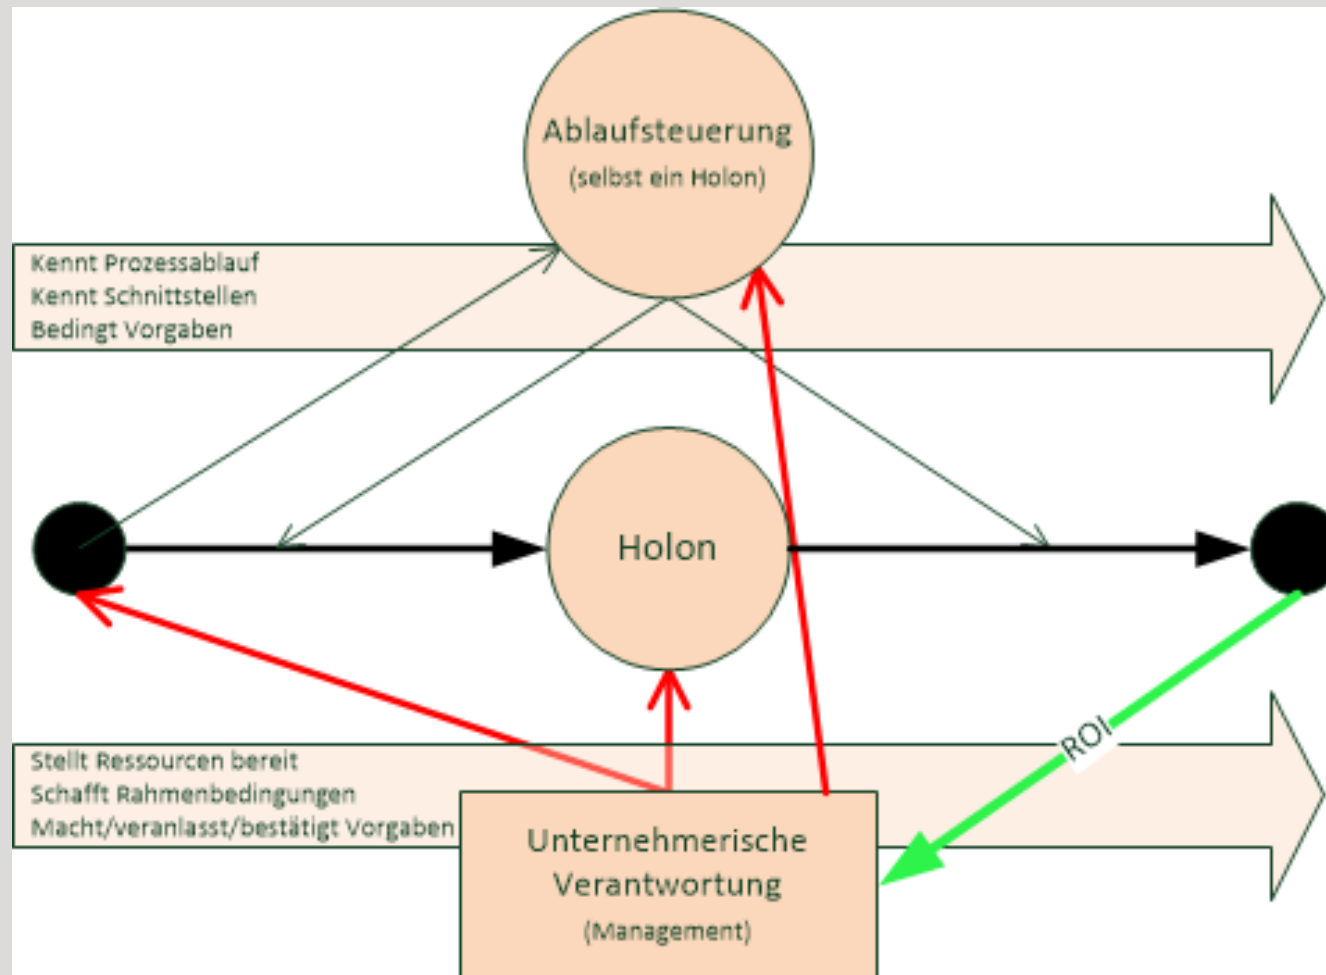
Ablaufsteuerung
(selbst ein Holon)

Kennt Prozessablauf
Kennt Schnittstellen
Bedingt Vorgaben

Holon

ROI

Stellt Ressourcen bereit
Schafft Rahmenbedingungen
Macht/veranlasst/bestätigt Vorgaben

Unternehmerische Verantwortung
(Management)